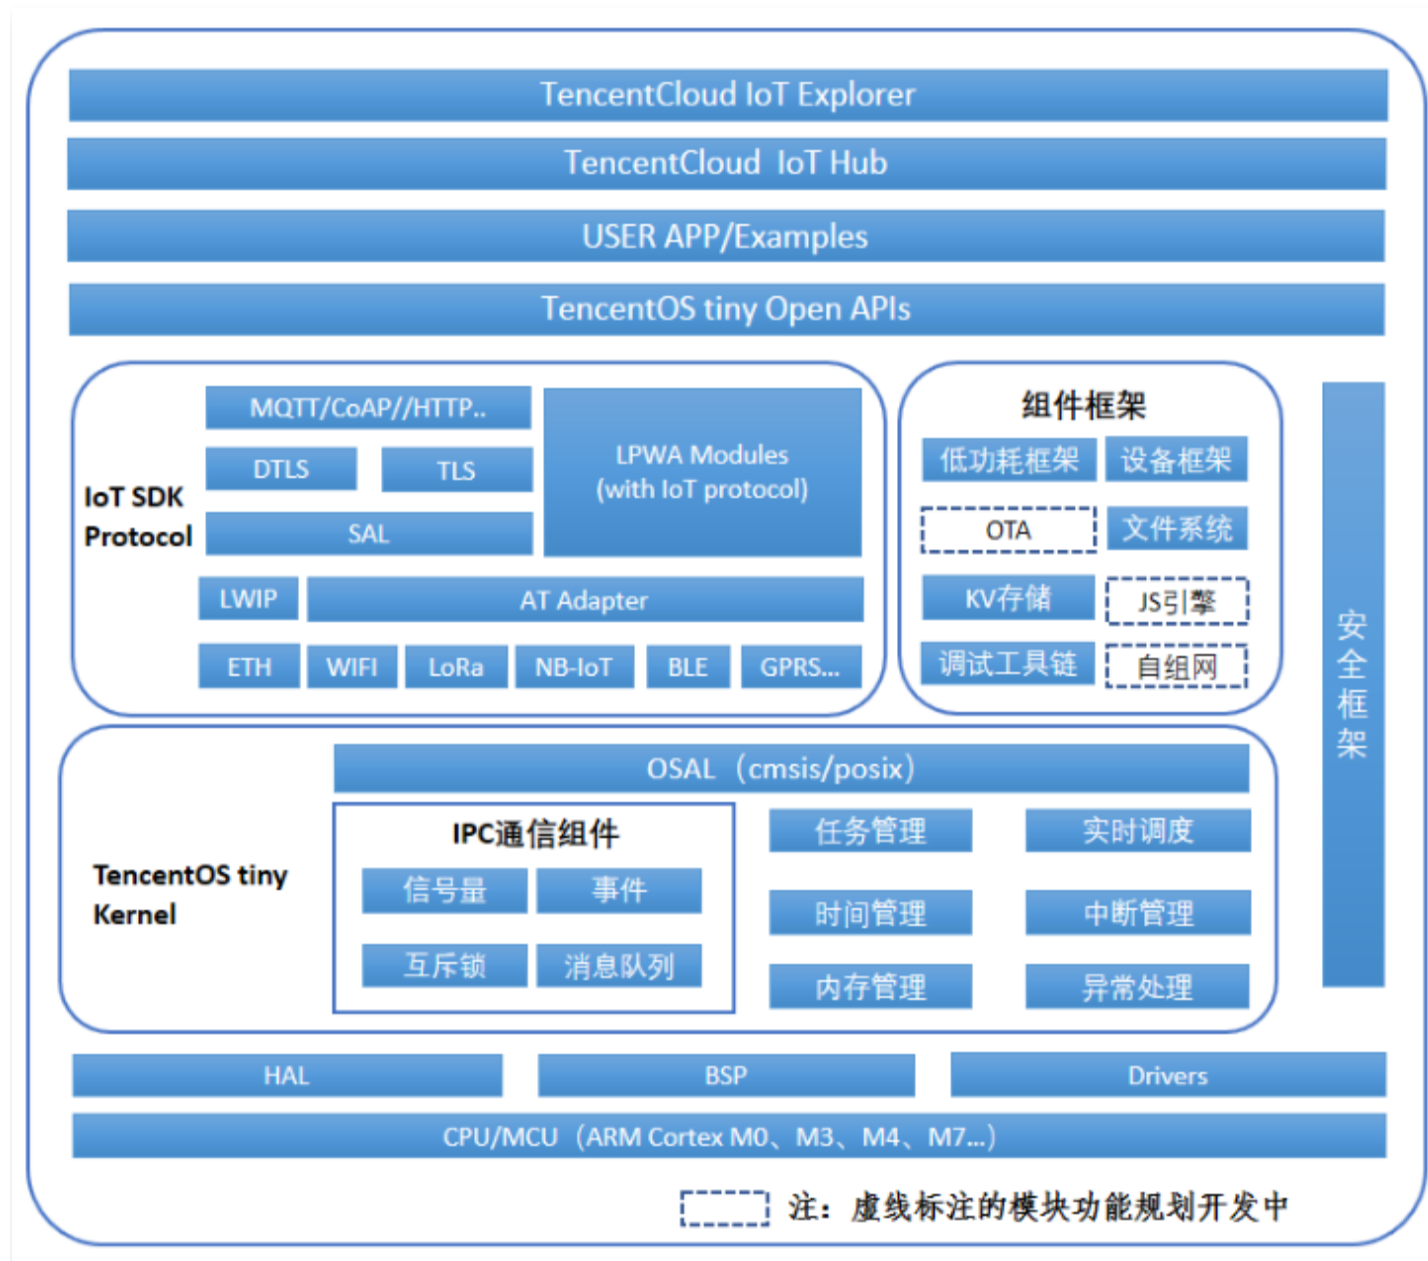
TencentCloud IoT Explorer

TencentCloud IoT Hub

USER APP/Examples

TencentOS tiny Open APIs

IoT SDK Protocol

MQTT/CoAP//HTTP..

DTLS

TLS

SAL

LPWA Modules (with IoT protocol)

LWIP

AT Adapter

ETH

WIFI

LoRa

NB-IoT

BLE

GPRS...

组件框架

低功耗框架

设备框架

OTA

文件系统

KV存储

JS引擎

调试工具链

自组网

安全框架

TencentOS tiny Kernel

OSAL（cmsis/posix）

IPC通信组件

信号量

事件

互斥锁

消息队列

任务管理

实时调度

时间管理

中断管理

内存管理

异常处理

HAL

BSP

Drivers

CPU/MCU（ARM Cortex M0、M3、M4、M7...）

注：虚线标注的模块功能规划开发中